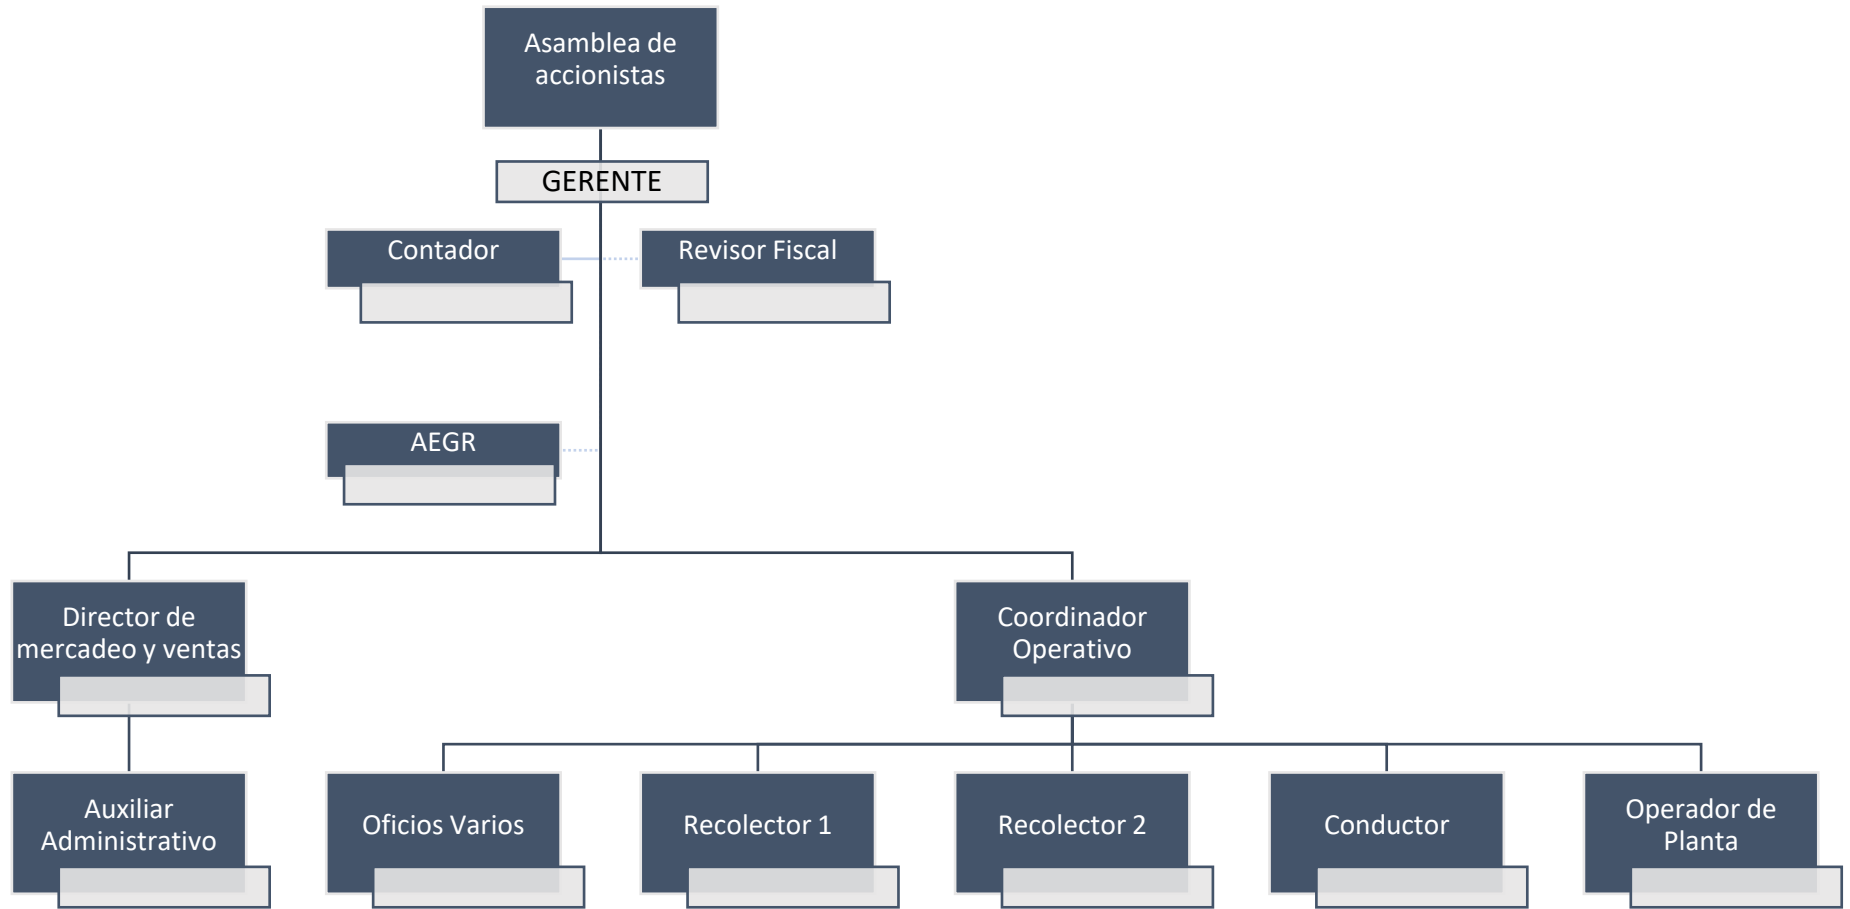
Asamblea de accionistas

GERENTE

Contador

Revisor Fiscal

AEGR

Director de mercadeo y ventas

Coordinador Operativo

Auxiliar Administrativo

Oficios Varios

Recolector 1

Recolector 2

Conductor

Operador de Planta